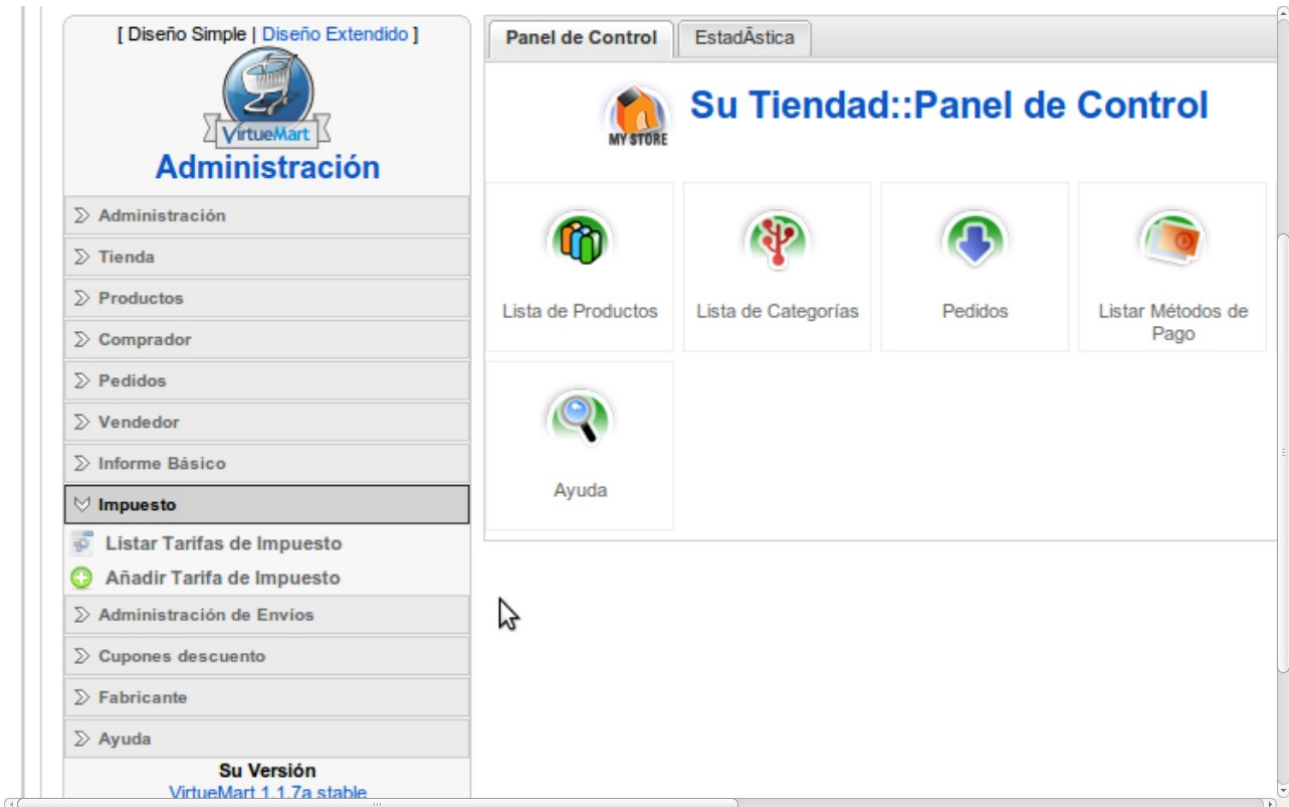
[ Diseño Simple | Diseño Extendido ]

VirtueMart

Administración

Administración

Tienda

Productos

Comprador

Pedidos

Vendedor

Informe Básico

Impuesto

Listar Tarifas de Impuesto

Añadir Tarifa de Impuesto

Administración de Envíos

Cupones descuento

Fabricante

Ayuda

Su Versión

VirtueMart 1.1.7a stable

Panel de Control | EstadÃstica

MY STORE

Su Tiendad::Panel de Control

Lista de Productos

Lista de Categorías

Pedidos

Listar Métodos de Pago

Ayuda